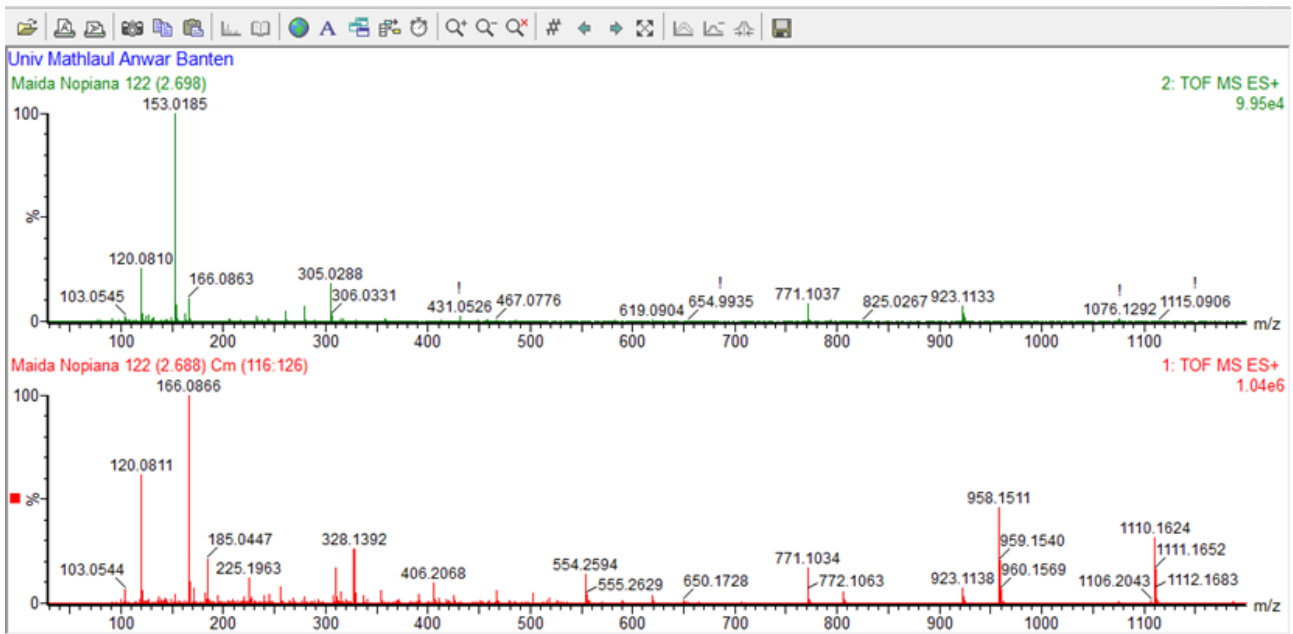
Univ Mathlaul Anwar Banten
Maida Nopiana 122 (2.698)
2: TOF MS ES+
9.95e4

100
%
0

153.0185
120.0810
166.0863
103.0545
305.0288
306.0331
431.0526
467.0776
619.0904
654.9935
771.1037
825.0267
923.1133
1076.1292
1115.0906

100 200 300 400 500 600 700 800 900 1000 1100 m/z

Maida Nopiana 122 (2.688) Cm (116:126)
1: TOF MS ES+
1.04e6

100
%
0

166.0866
120.0811
185.0447
225.1963
103.0544
328.1392
406.2068
554.2594
555.2629
650.1728
771.1034
772.1063
923.1138
958.1511
959.1540
960.1569
1106.2043
1110.1624
1111.1652
1112.1683

100 200 300 400 500 600 700 800 900 1000 1100 m/z